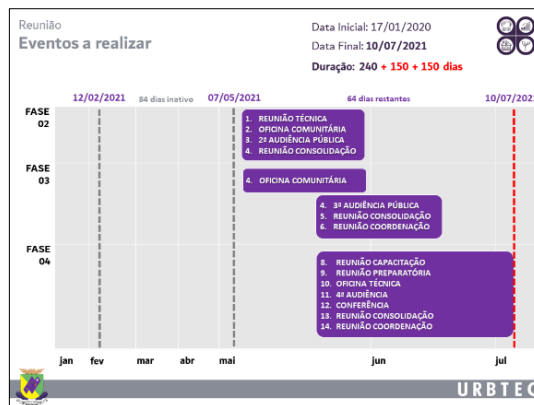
Reunião
Eventos a realizar

Data Inicial: 17/01/2020
Data Final: 10/07/2021
Duração: 240 + 150 + 150 dias

12/02/2021 84 dias inativo 07/05/2021 64 dias restantes 10/07/202

FASE 02
1. REUNIÃO TÉCNICA
2. OFICINA COMUNITÁRIA
3. 2ª AUDIÊNCIA PÚBLICA
4. REUNIÃO CONSOLIDAÇÃO

FASE 03
4. OFICINA COMUNITÁRIA

4. 3ª AUDIÊNCIA PÚBLICA
5. REUNIÃO CONSOLIDAÇÃO
6. REUNIÃO COORDENAÇÃO

FASE 04
8. REUNIÃO CAPACITAÇÃO
9. REUNIÃO PREPARATÓRIA
10. OFICINA TÉCNICA
11. 4ª AUDIÊNCIA
12. CONFERÊNCIA
13. REUNIÃO CONSOLIDAÇÃO
14. REUNIÃO COORDENAÇÃO

jan fev mar abr mai jun jul

URBTEC